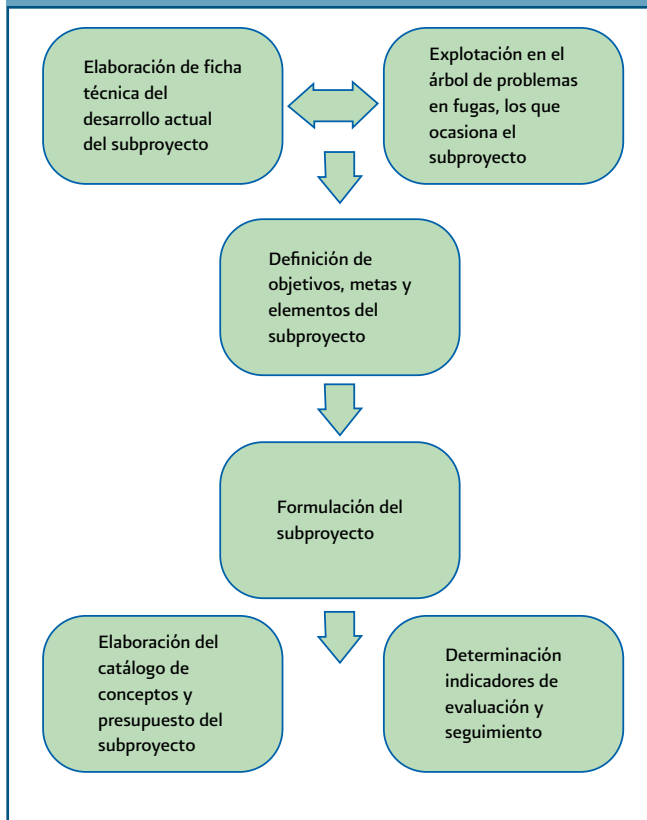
Elaboración de ficha técnica del desarrollo actual del subproyecto

Explotación en el árbol de problemas en fugas, los que ocasiona el subproyecto

Definición de objetivos, metas y elementos del subproyecto

Formulación del subproyecto

Elaboración del catálogo de conceptos y presupuesto del subproyecto

Determinación indicadores de evaluación y seguimiento